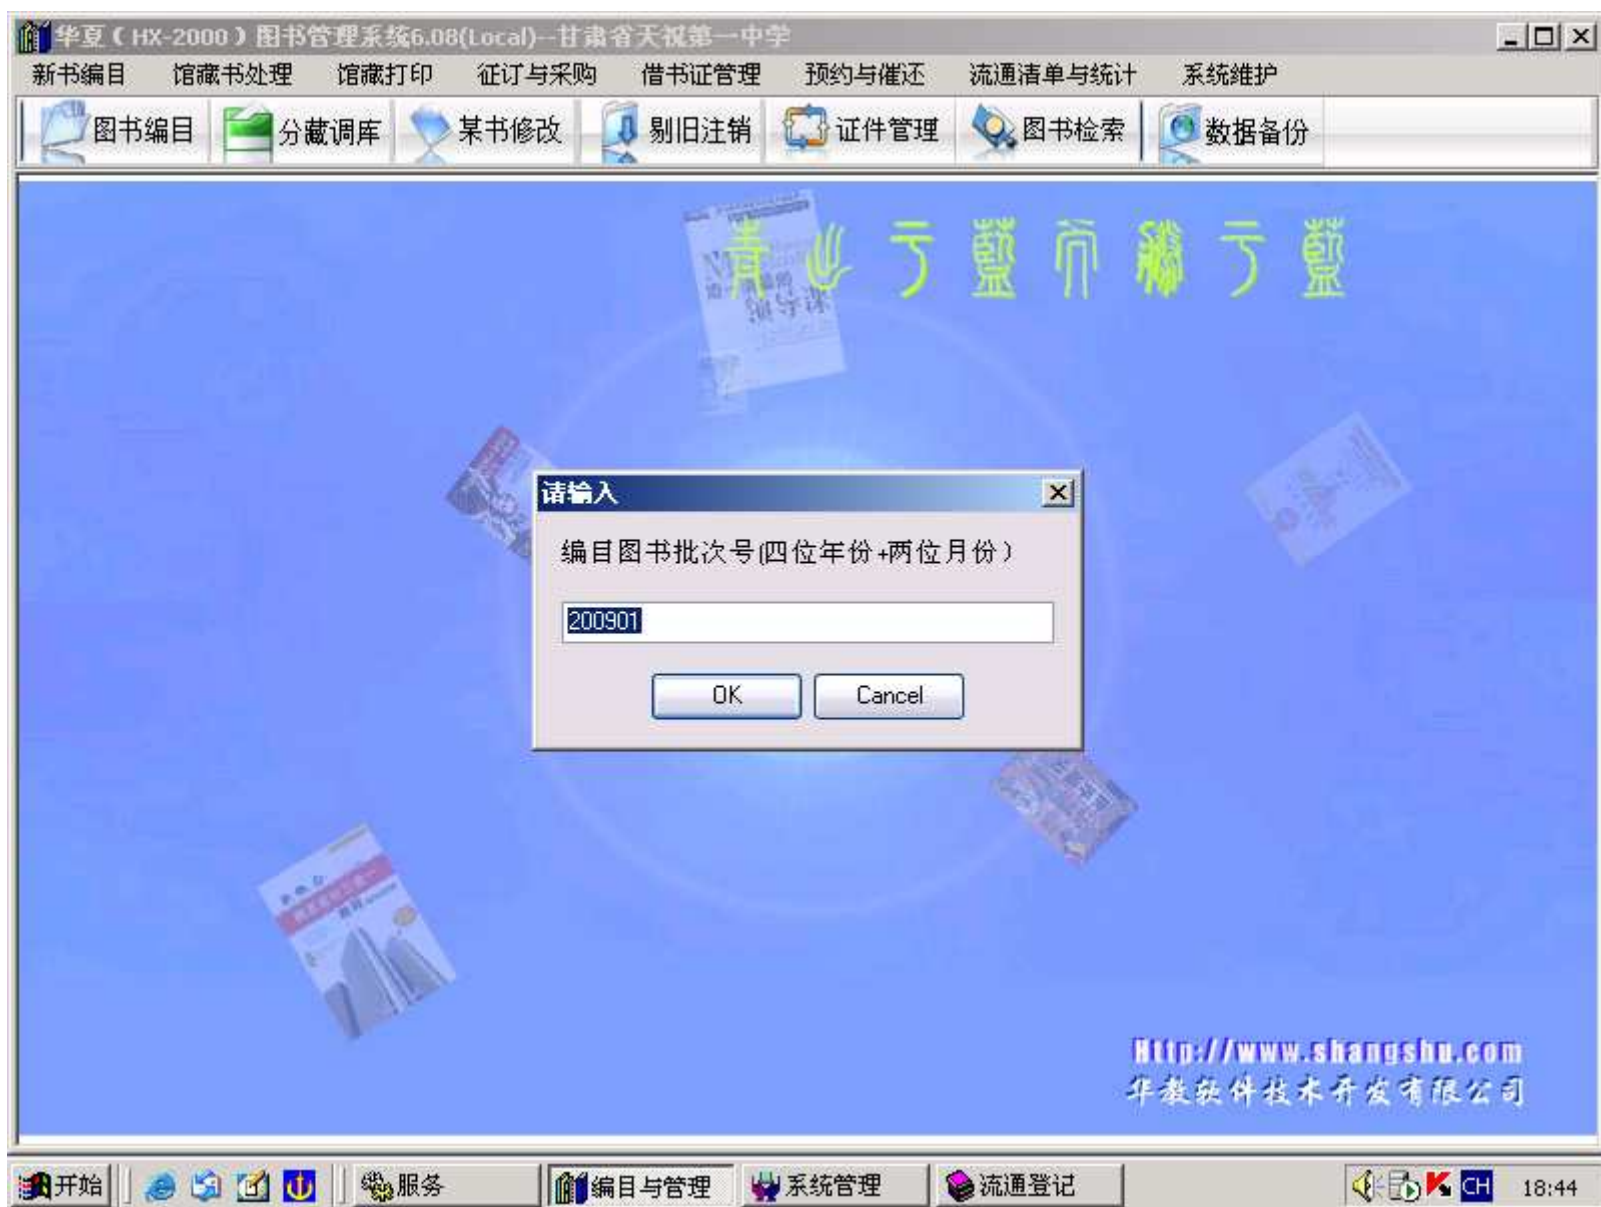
华夏（HX-2000）图书管理系统6.08(Local)--甘肃省天祝第一中学

新书编目 馆藏书处理 馆藏打印 征订与采购 借书证管理 预约与催还 流通清单与统计 系统维护

图书编目 分藏调库 某书修改 剔旧注销 证件管理 图书检索 数据备份

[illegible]

请输入

编目图书批次号(四位年份+两位月份)

200901

OK Cancel

Http://www.shangshu.com
华教软件技术开发有限公司

开始 服务 编目与管理 系统管理 流通登记 CH 18:44